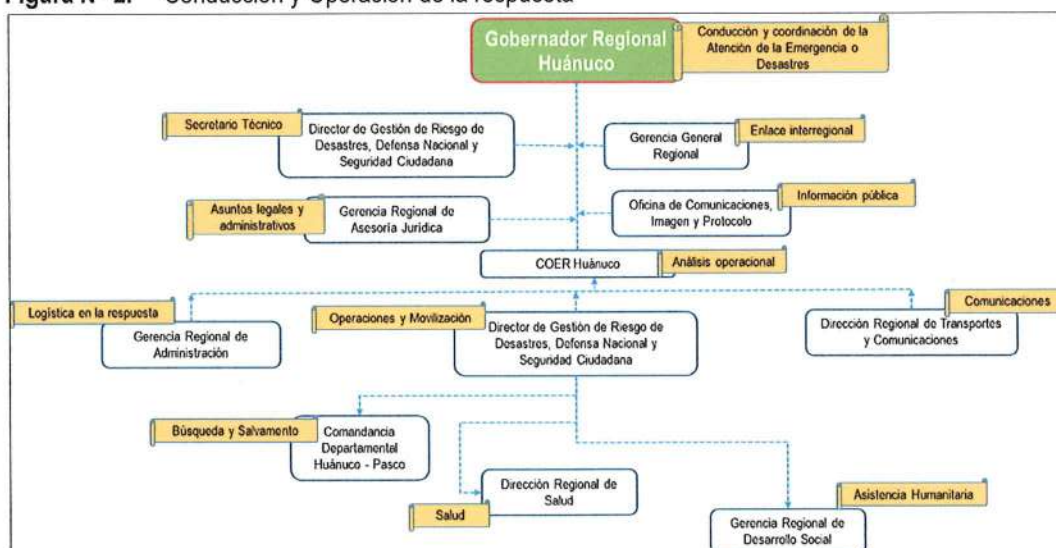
Figura N° 2. Conducción y Operación de la respuesta

Gobernador Regional Huánuco

Conducción y coordinación de la Atención de la Emergencia o Desastres

Secretario Técnico

Director de Gestión de Riesgo de Desastres, Defensa Nacional y Seguridad Ciudadana

Gerencia General Regional

Enlace interregional

Asuntos legales y administrativos

Gerencia Regional de Asesoría Jurídica

Oficina de Comunicaciones, Imagen y Protocolo

Información pública

COER Huánuco

Análisis operacional

Logística en la respuesta

Gerencia Regional de Administración

Operaciones y Movilización

Director de Gestión de Riesgo de Desastres, Defensa Nacional y Seguridad Ciudadana

Comunicaciones

Dirección Regional de Transportes y Comunicaciones

Búsqueda y Salvamento

Comandancia Departamental Huánuco - Pasco

Dirección Regional de Salud

Salud

Asistencia Humanitaria

Gerencia Regional de Desarrollo Social